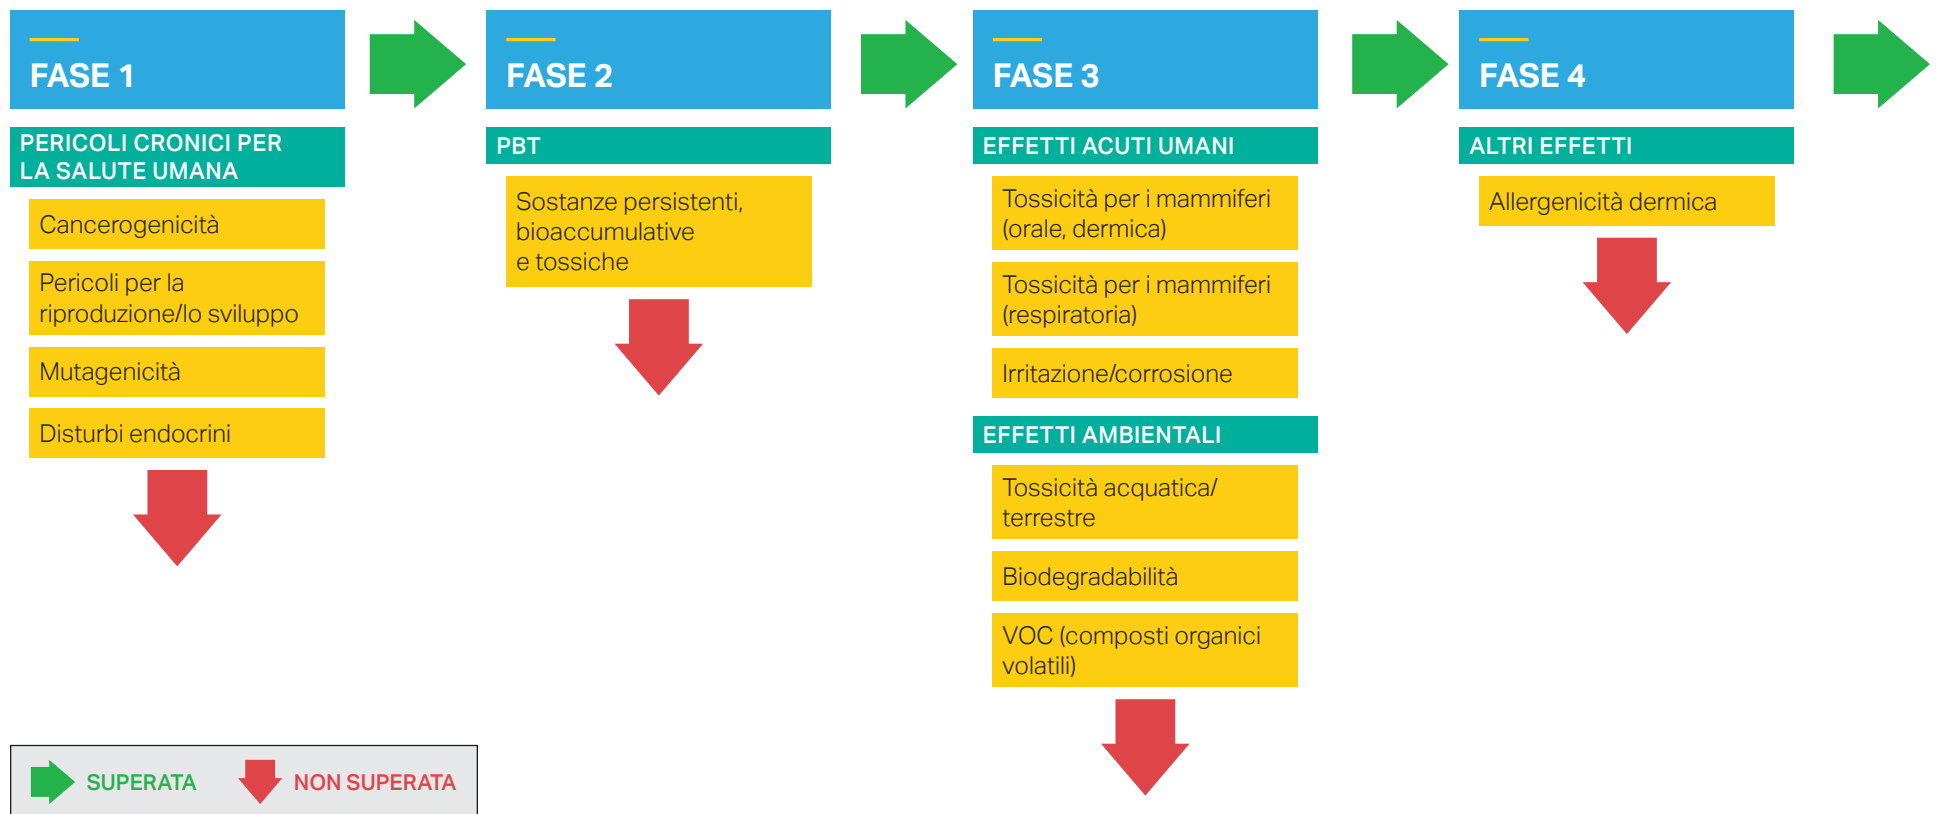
FASE 1

PERICOLI CRONICI PER LA SALUTE UMANA

Cancerogenicità

Pericoli per la riproduzione/lo sviluppo

Mutagenicità

Disturbi endocrini

FASE 2

PBT

Sostanze persistenti, bioaccumulative e tossiche

FASE 3

EFFETTI ACUTI UMANI

Tossicità per i mammiferi (orale, dermica)

Tossicità per i mammiferi (respiratoria)

Irritazione/corrosione

EFFETTI AMBIENTALI

Tossicità acquatica/ terrestre

Biodegradabilità

VOC (composti organici volatili)

FASE 4

ALTRI EFFETTI

Allergenicità dermica

SUPERATA NON SUPERATA